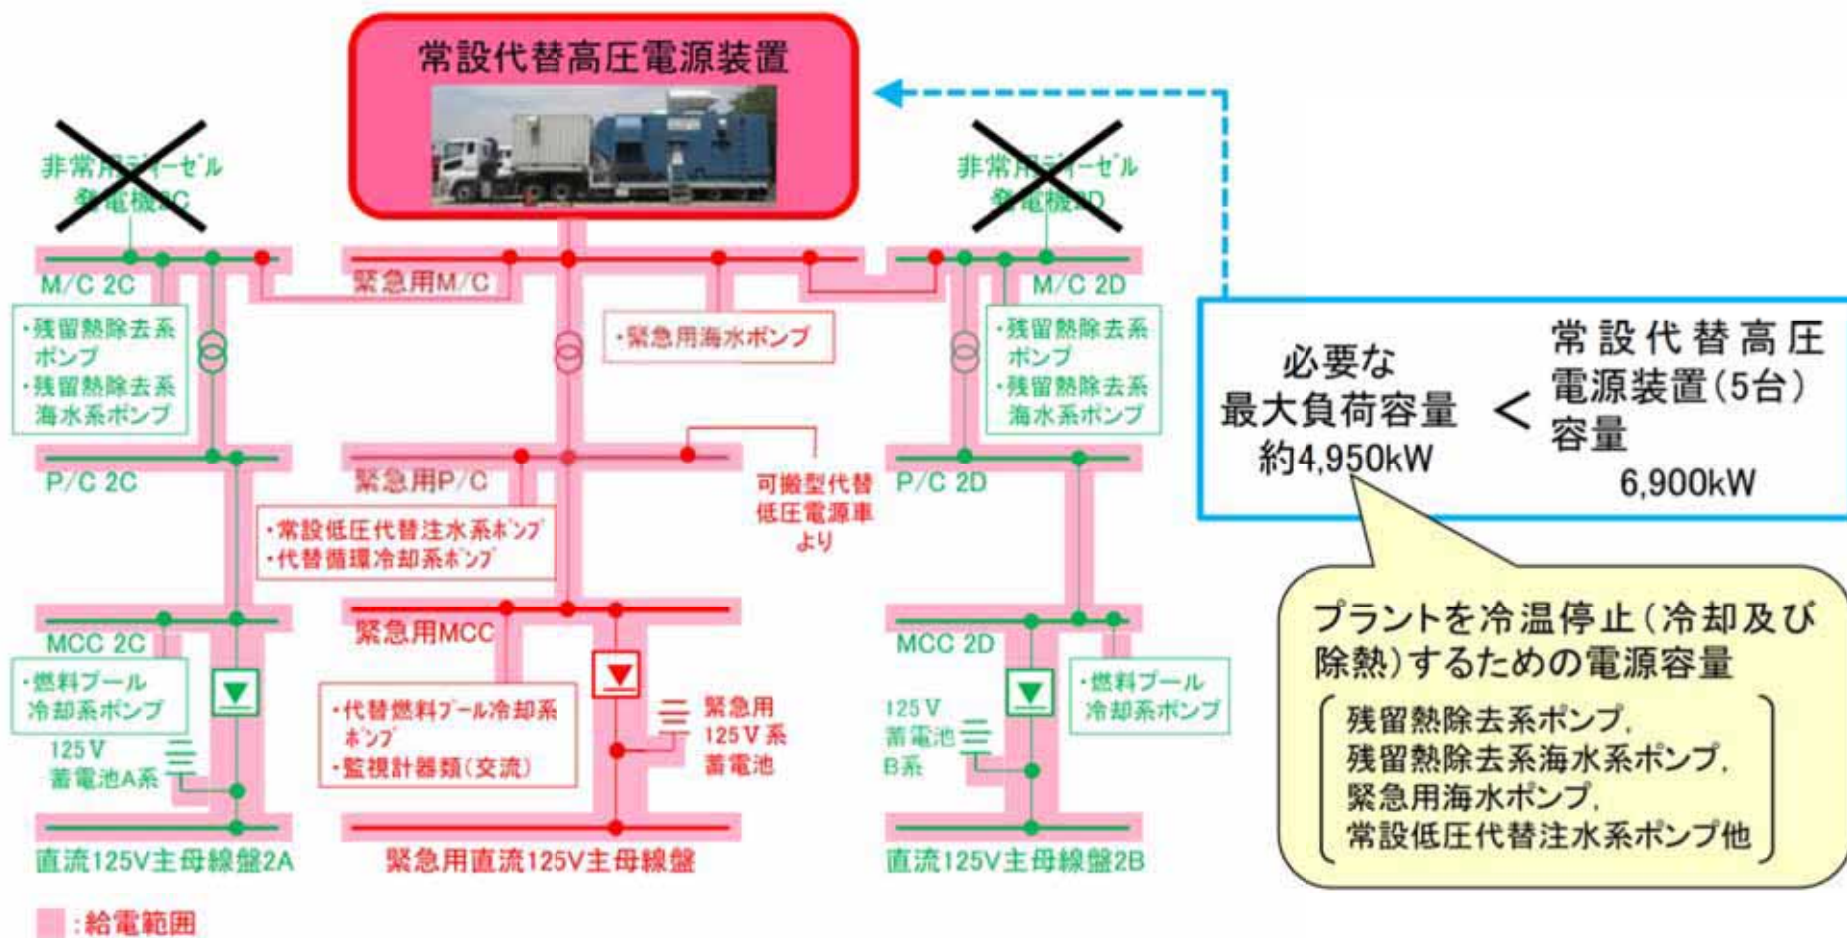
常設代替高圧電源装置

非常用ディーゼル発電機2C

非常用ディーゼル発電機2D

M/C 2C

緊急用M/C

M/C 2D

・残留熱除去系ポンプ
・残留熱除去系海水系ポンプ

・緊急用海水ポンプ

・残留熱除去系ポンプ
・残留熱除去系海水系ポンプ

必要な最大負荷容量 約4,950kW ＜ 常設代替高圧電源装置（5台）容量 6,900kW

P/C 2C

緊急用P/C

可搬型代替低圧電源車より

P/C 2D

・常設低圧代替注水系ポンプ
・代替循環冷却系ポンプ

プラントを冷温停止（冷却及び除熱）するための電源容量
（残留熱除去系ポンプ，残留熱除去系海水系ポンプ，緊急用海水ポンプ，常設低圧代替注水系ポンプ他）

MCC 2C

緊急用MCC

MCC 2D

・燃料プール冷却系ポンプ

・代替燃料プール冷却系ポンプ
・監視計器類（交流）

・燃料プール冷却系ポンプ

125V蓄電池A系

緊急用125V系蓄電池

125V蓄電池B系

直流125V主母線盤2A

緊急用直流125V主母線盤

直流125V主母線盤2B

：給電範囲